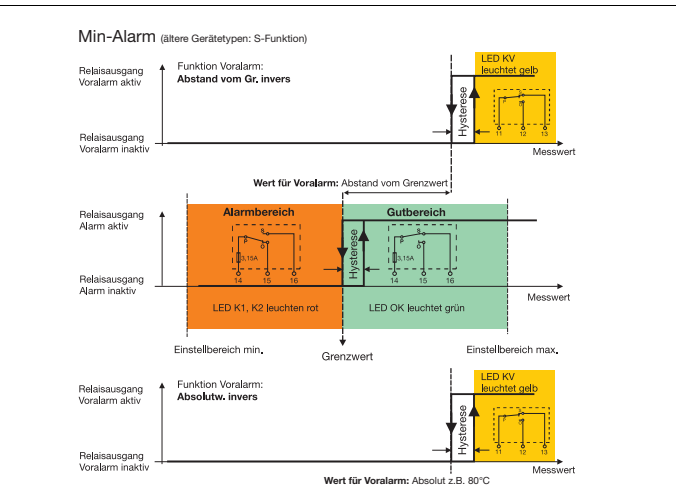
Min-Alarm (ältere Gerätetypen: S-Funktion)

Relaisausgang Voralarm aktiv

Funktion Voralarm: **Abstand vom Gr. invers**

LED KV leuchtet gelb

Hysterese

11 12 13

Relaisausgang Voralarm inaktiv

Messwert

**Wert für Voralarm:** Abstand vom Grenzwert

Relaisausgang Alarm aktiv

Alarmbereich

Gutbereich

3,15A

14 15 16

Hysterese

3,15A

14 15 16

Relaisausgang Alarm inaktiv

Messwert

LED K1, K2 leuchten rot

LED OK leuchtet grün

Einstellbereich min.

Grenzwert

Einstellbereich max.

Relaisausgang Voralarm aktiv

Funktion Voralarm: **Absolutw. invers**

LED KV leuchtet gelb

Hysterese

11 12 13

Relaisausgang Voralarm inaktiv

Messwert

**Wert für Voralarm:** Absolut z.B. 80°C